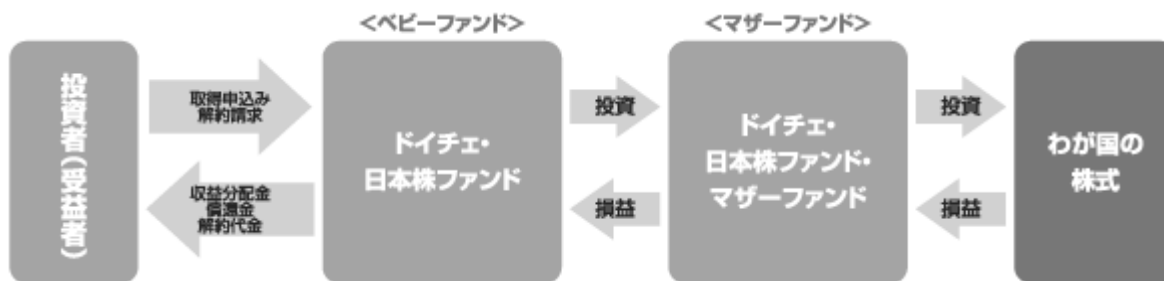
<ベビーファンド>

<マザーファンド>

投資者(受益者)

取得申込み
解約請求

収益分配金
償還金
解約代金

ドイチェ・
日本株ファンド

投資

損益

ドイチェ・
日本株ファンド・
マザーファンド

投資

損益

わが国の
株式